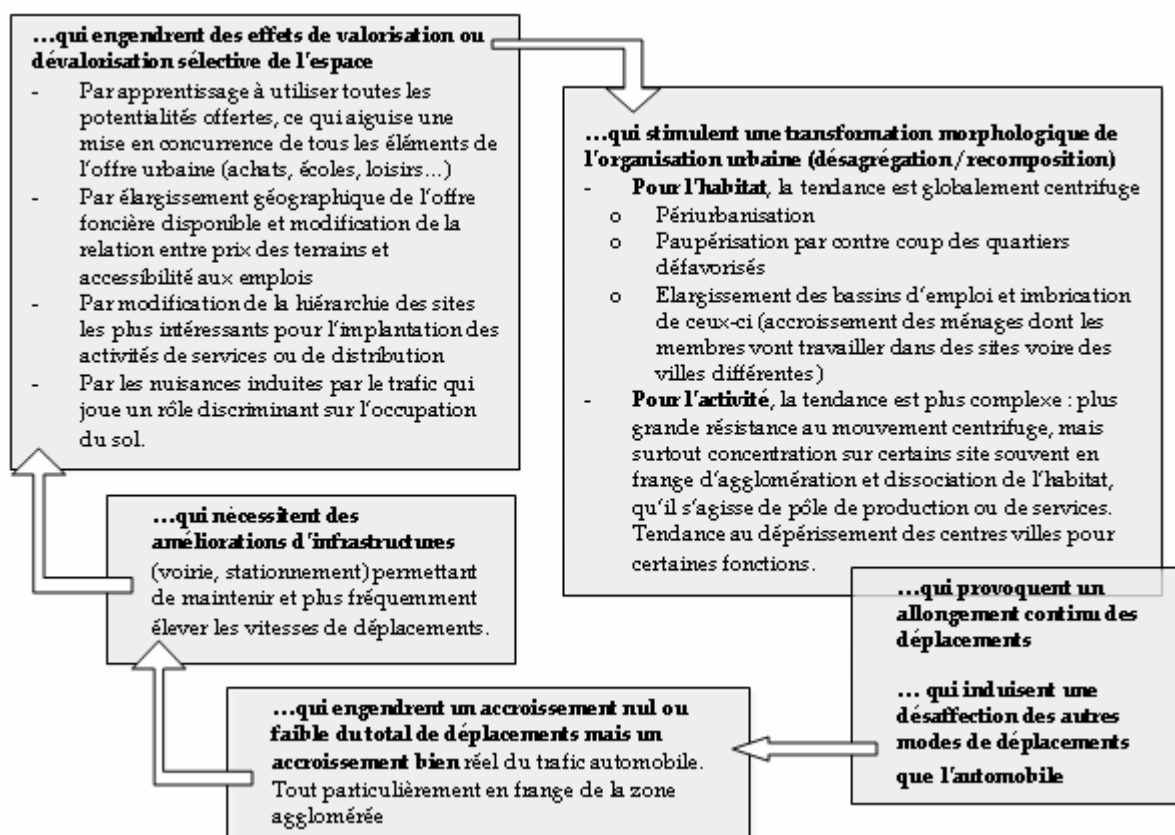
**…qui engendrent des effets de valorisation ou dévalorisation sélective de l'espace**
- Par apprentissage à utiliser toutes les potentialités offertes, ce qui aiguise une mise en concurrence de tous les éléments de l'offre urbaine (achats, écoles, loisirs…)
- Par élargissement géographique de l'offre foncière disponible et modification de la relation entre prix des terrains et accessibilité aux emplois
- Par modification de la hiérarchie des sites les plus intéressants pour l'implantation des activités de services ou de distribution
- Par les nuisances induites par le trafic qui joue un rôle discriminant sur l'occupation du sol.

**…qui stimulent une transformation morphologique de l'organisation urbaine (désagrégation/recomposition)**
- **Pour l'habitat**, la tendance est globalement centrifuge
  o Périurbanisation
  o Paupérisation par contre coup des quartiers défavorisés
  o Elargissement des bassins d'emploi et imbrication de ceux-ci (accroissement des ménages dont les membres vont travailler dans des sites voire des villes différentes)
- **Pour l'activité**, la tendance est plus complexe : plus grande résistance au mouvement centrifuge, mais surtout concentration sur certains site souvent en frange d'agglomération et dissociation de l'habitat, qu'il s'agisse de pôle de production ou de services. Tendance au dépérissement des centres villes pour certaines fonctions.

**…qui nécessitent des améliorations d'infrastructures** (voirie, stationnement) permettant de maintenir et plus fréquemment élever les vitesses de déplacements.

**…qui provoquent un allongement continu des déplacements**

**… qui induisent une désaffection des autres modes de déplacements que l'automobile**

**…qui engendrent un accroissement nul ou faible du total de déplacements mais un accroissement bien** réel du trafic automobile. Tout particulièrement en frange de la zone agglomérée